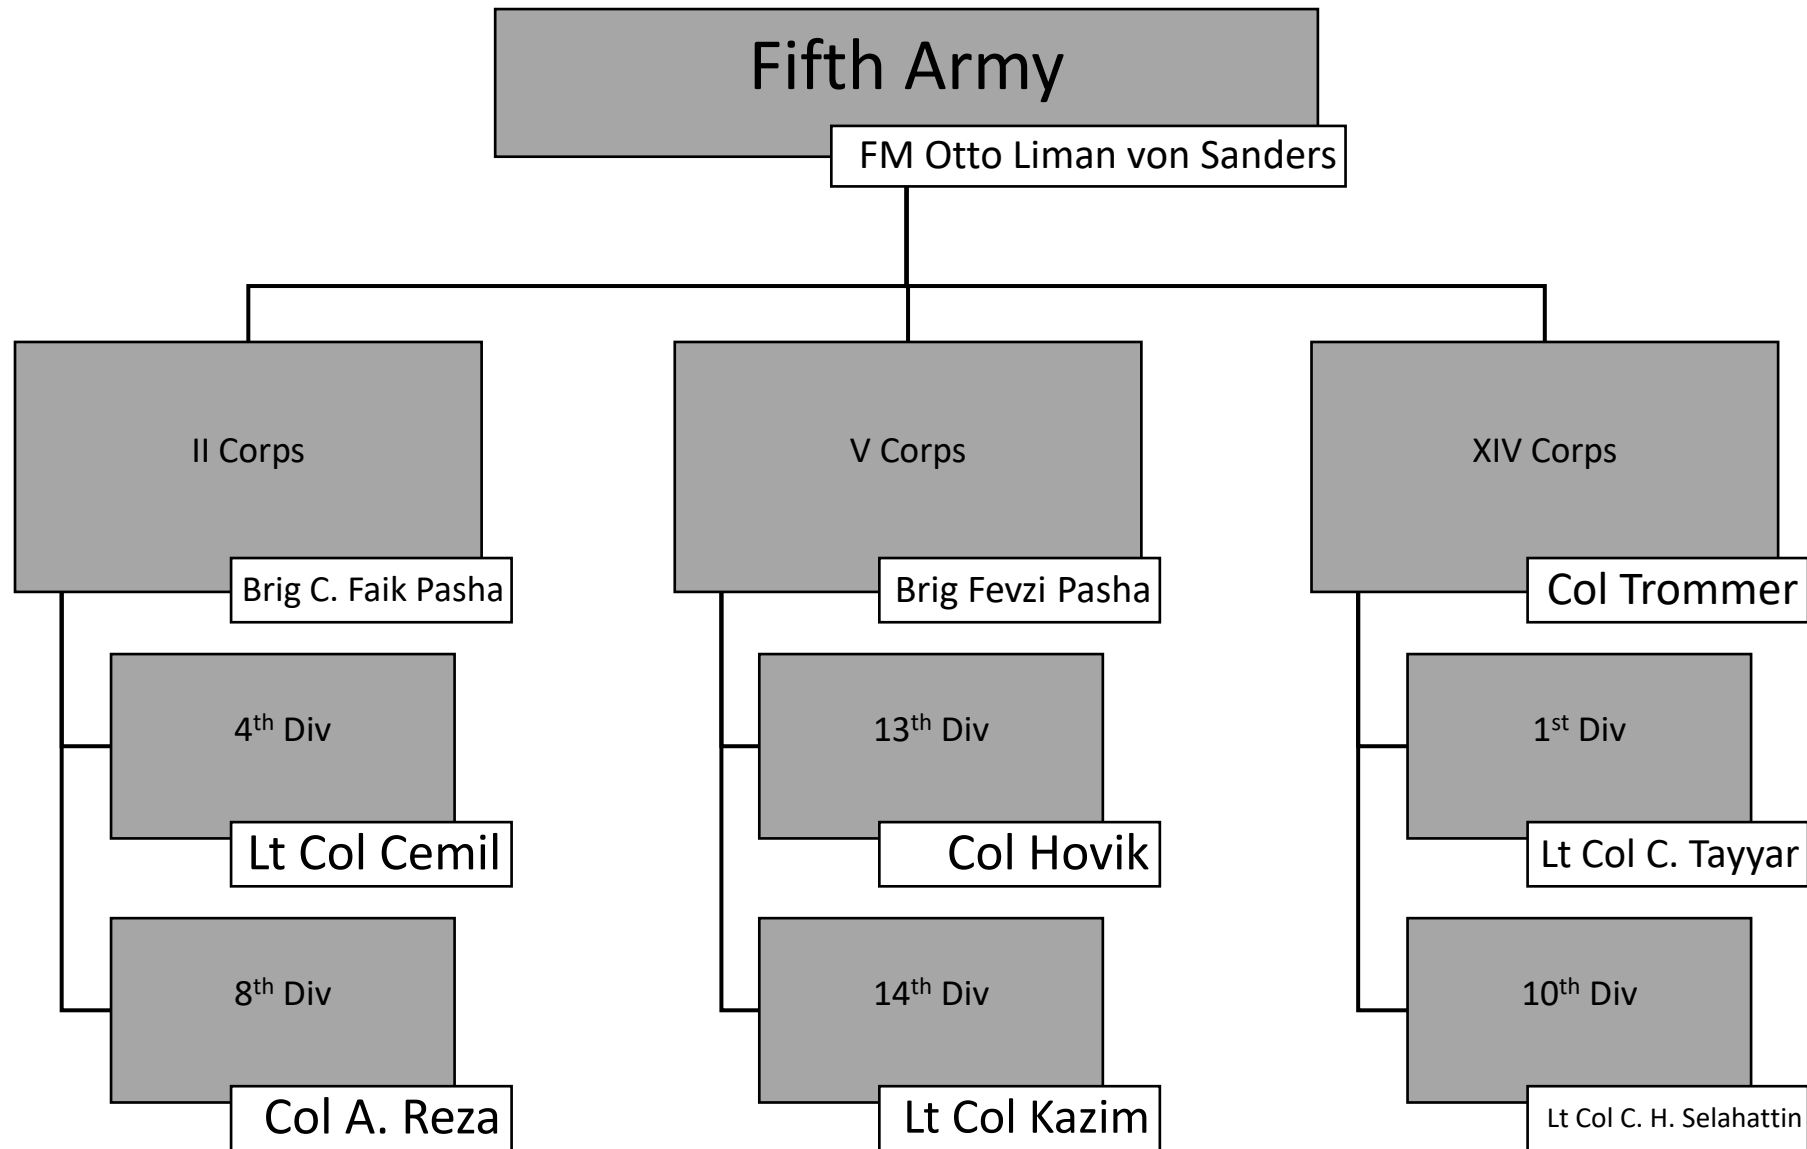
Fifth Army
FM Otto Liman von Sanders

II Corps
Brig C. Faik Pasha

4$^{th}$ Div
Lt Col Cemil

8$^{th}$ Div
Col A. Reza

V Corps
Brig Fevzi Pasha

13$^{th}$ Div
Col Hovik

14$^{th}$ Div
Lt Col Kazim

XIV Corps
Col Trommer

1$^{st}$ Div
Lt Col C. Tayyar

10$^{th}$ Div
Lt Col C. H. Selahattin